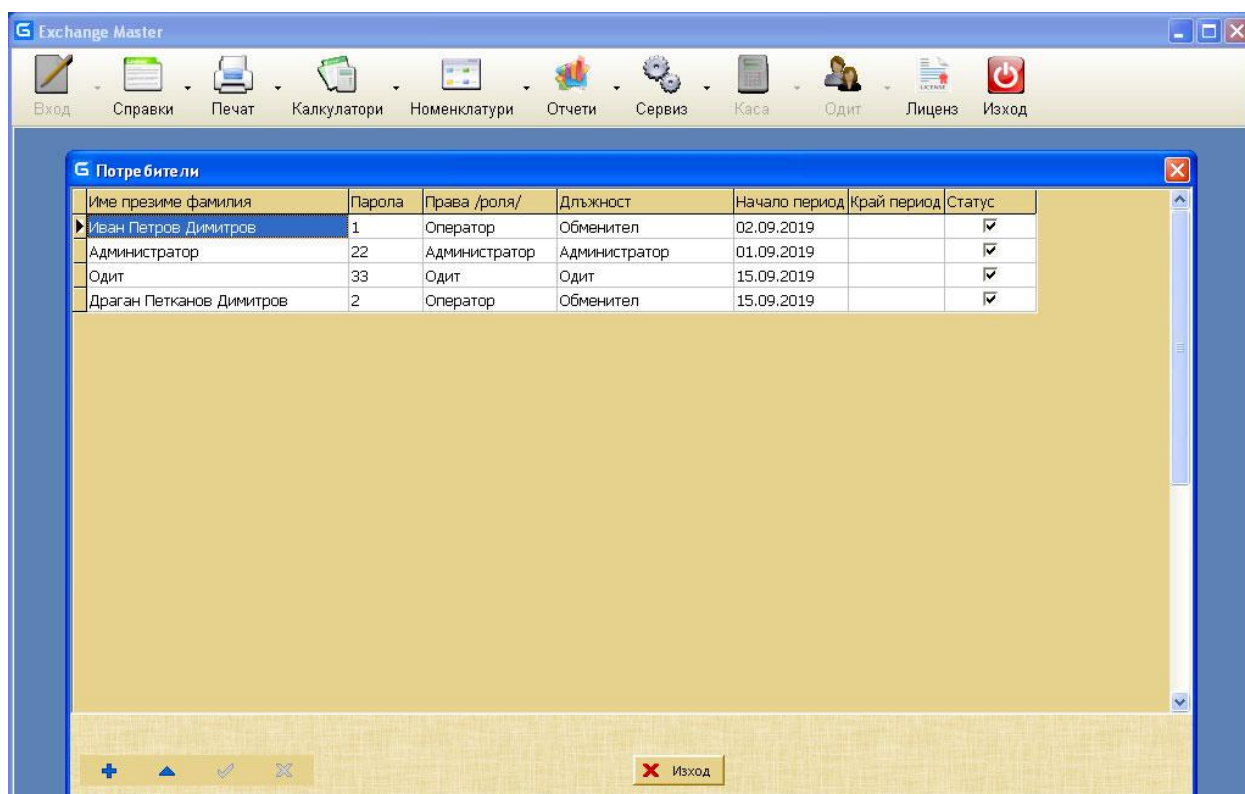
Exchange Master

Вход Справки Печат Калкулатори Номенклатури Отчети Сервиз Каса Одит Лиценз Изход

Потребители

| Име презиме фамилия | Парола | Права /роля/ | Длъжност | Начало период | Край период | Статус |
|---|---|---|---|---|---|---|
| Иван Петров Димитров | 1 | Оператор | Обменител | 02.09.2019 | | ☑ |
| Администратор | 22 | Администратор | Администратор | 01.09.2019 | | ☑ |
| Одит | 33 | Одит | Одит | 15.09.2019 | | ☑ |
| Драган Петканов Димитров | 2 | Оператор | Обменител | 15.09.2019 | | ☑ |

Изход